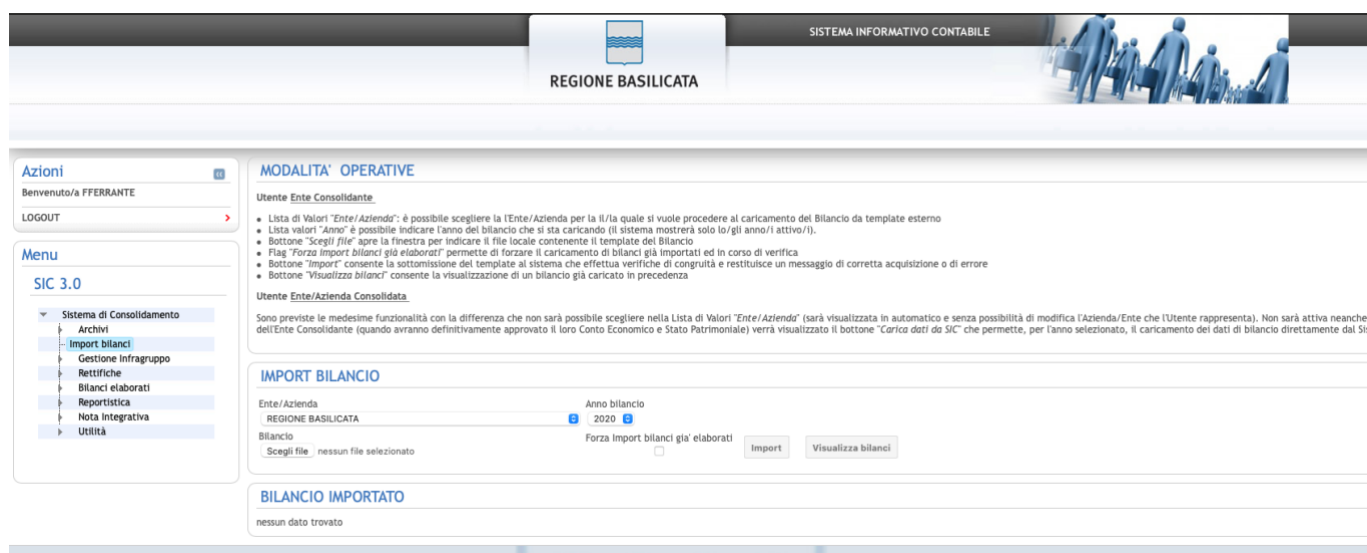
SISTEMA INFORMATIVO CONTABILE

REGIONE BASILICATA

Azioni
Benvenuto/a FFERRANTE
LOGOUT

Menu
SIC 3.0
Sistema di Consolidamento
Archivi
Import bilanci
Gestione Infragruppo
Rettifiche
Bilanci elaborati
Reportistica
Nota Integrativa
Utilità

MODALITA' OPERATIVE

Utente Ente Consolidante

• Lista di Valori "Ente/Azienda": è possibile scegliere la l'Ente/Azienda per la il/la quale si vuole procedere al caricamento del Bilancio da template esterno
• Lista valori "Anno" è possibile indicare l'anno del bilancio che si sta caricando (il sistema mostrerà solo lo/gli anno/i attivo/i).
• Bottone "Scegli file" apre la finestra per indicare il file locale contenente il template del Bilancio
• Flag "Forza import bilanci già elaborati" permette di forzare il caricamento di bilanci già importati ed in corso di verifica
• Bottone "Import" consente la sottomissione del template al sistema che effettua verifiche di congruità e restituisce un messaggio di corretta acquisizione o di errore
• Bottone "Visualizza bilanci" consente la visualizzazione di un bilancio già caricato in precedenza

Utente Ente/Azienda Consolidata

Sono previste le medesime funzionalità con la differenza che non sarà possibile scegliere nella Lista di Valori "Ente/Azienda" (sarà visualizzata in automatico e senza possibilità di modifica l'Azienda/Ente che l'Utente rappresenta). Non sarà attiva neanche dell'Ente Consolidante (quando avranno definitivamente approvato il loro Conto Economico e Stato Patrimoniale) verrà visualizzato il bottone "Carica dati da SIC" che permette, per l'anno selezionato, il caricamento dei dati di bilancio direttamente dal Si

IMPORT BILANCIO

Ente/Azienda
REGIONE BASILICATA
Anno bilancio
2020
Bilancio
Scegli file nessun file selezionato
Forza Import bilanci gia' elaborati
Import
Visualizza bilanci

BILANCIO IMPORTATO

nessun dato trovato